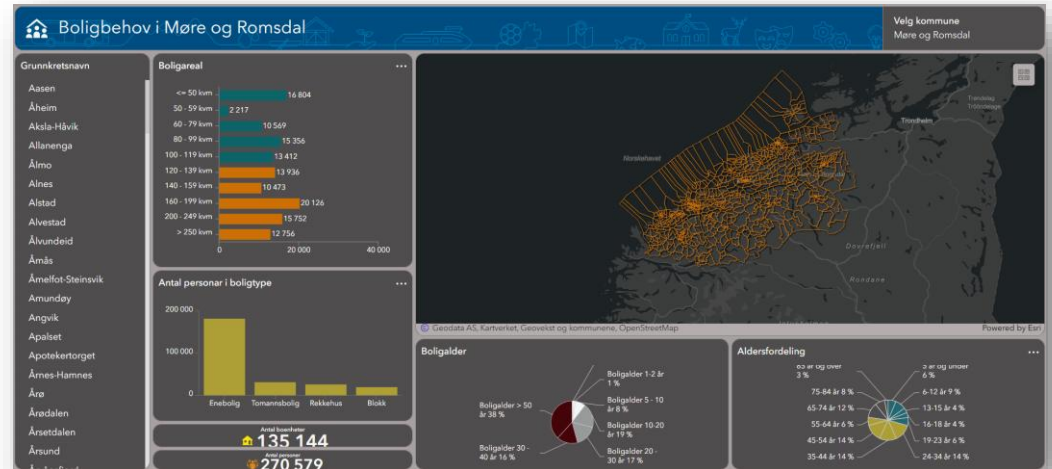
Boligbehov i Møre og Romsdal

Velg kommune
Møre og Romsdal

Grunnkretsnavn
Aasen
Åheim
Aksla-Håvik
Allanenga
Ålmo
Alnes
Alstad
Alvestad
Ålvundeid
Åmås
Åmelfot-Steinsvik
Amundøy
Angvik
Apalset
Apotekertorget
Årnes-Hamnes
Årø
Årødalen
Årsetdalen
Årsund

Boligareal
...
| | |
|---|---|
| <= 50 kvm | 16 804 |
| 50 - 59 kvm | 2 217 |
| 60 - 79 kvm | 10 569 |
| 80 - 99 kvm | 15 356 |
| 100 - 119 kvm | 13 412 |
| 120 - 139 kvm | 13 936 |
| 140 - 159 kvm | 10 473 |
| 160 - 199 kvm | 20 126 |
| 200 - 249 kvm | 15 752 |
| > 250 kvm | 12 756 |
0 20 000 40 000

Antal personar i boligtype
...
200 000
100 000
0
Enebolig Tomannsbolig Rekkehus Blokk

Antal boenheter
135 144
Antal personer
270 579

Trondheim
Norskehavet
Dovrefjell
Rondane
Trøndelag
Geodata AS, Kartverket, Geovekst og kommunene, OpenStreetMap
Powered by Esri

Boligalder
Boligalder 1-2 år 1 %
Boligalder 5 - 10 år 8 %
Boligalder 10-20 år 19 %
Boligalder 20 - 30 år 17 %
Boligalder 30 - 40 år 16 %
Boligalder > 50 år 38 %

Aldersfordeling
...
65 år og over 3 %
5 år og under 6 %
75-84 år 8 %
6-12 år 9 %
65-74 år 12 %
13-15 år 4 %
55-64 år 6 %
16-18 år 4 %
45-54 år 14 %
19-23 år 6 %
35-44 år 14 %
24-34 år 14 %